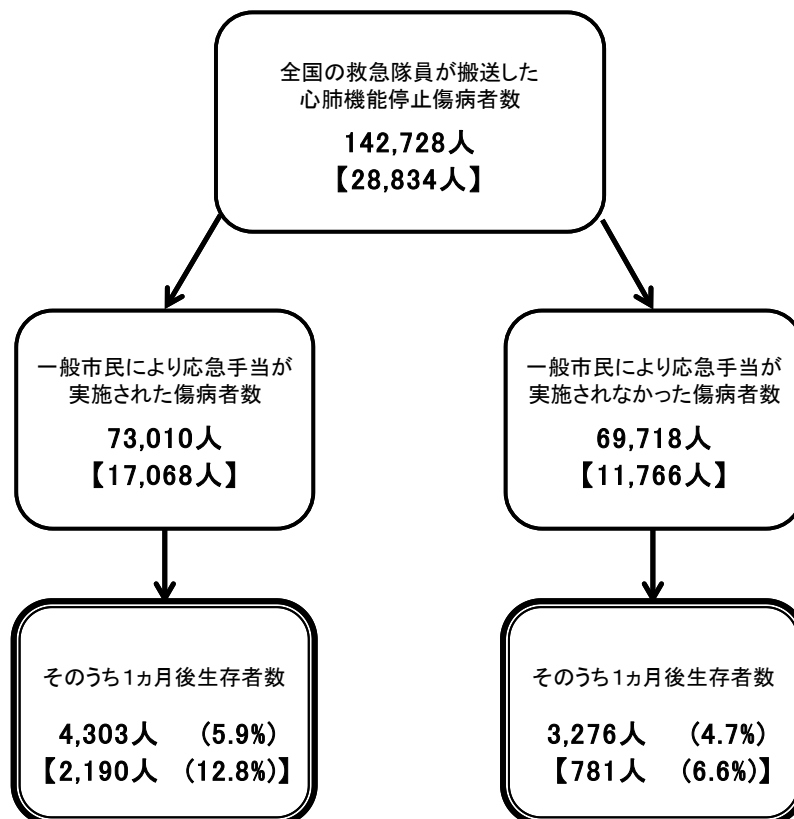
全国の救急隊員が搬送した心肺機能停止傷病者数

142,728人
【28,834人】

一般市民により応急手当が実施された傷病者数

73,010人
【17,068人】

一般市民により応急手当が実施されなかった傷病者数

69,718人
【11,766人】

そのうち1ヵ月後生存者数

4,303人 (5.9%)
【2,190人 (12.8%)】

そのうち1ヵ月後生存者数

3,276人 (4.7%)
【781人 (6.6%)】